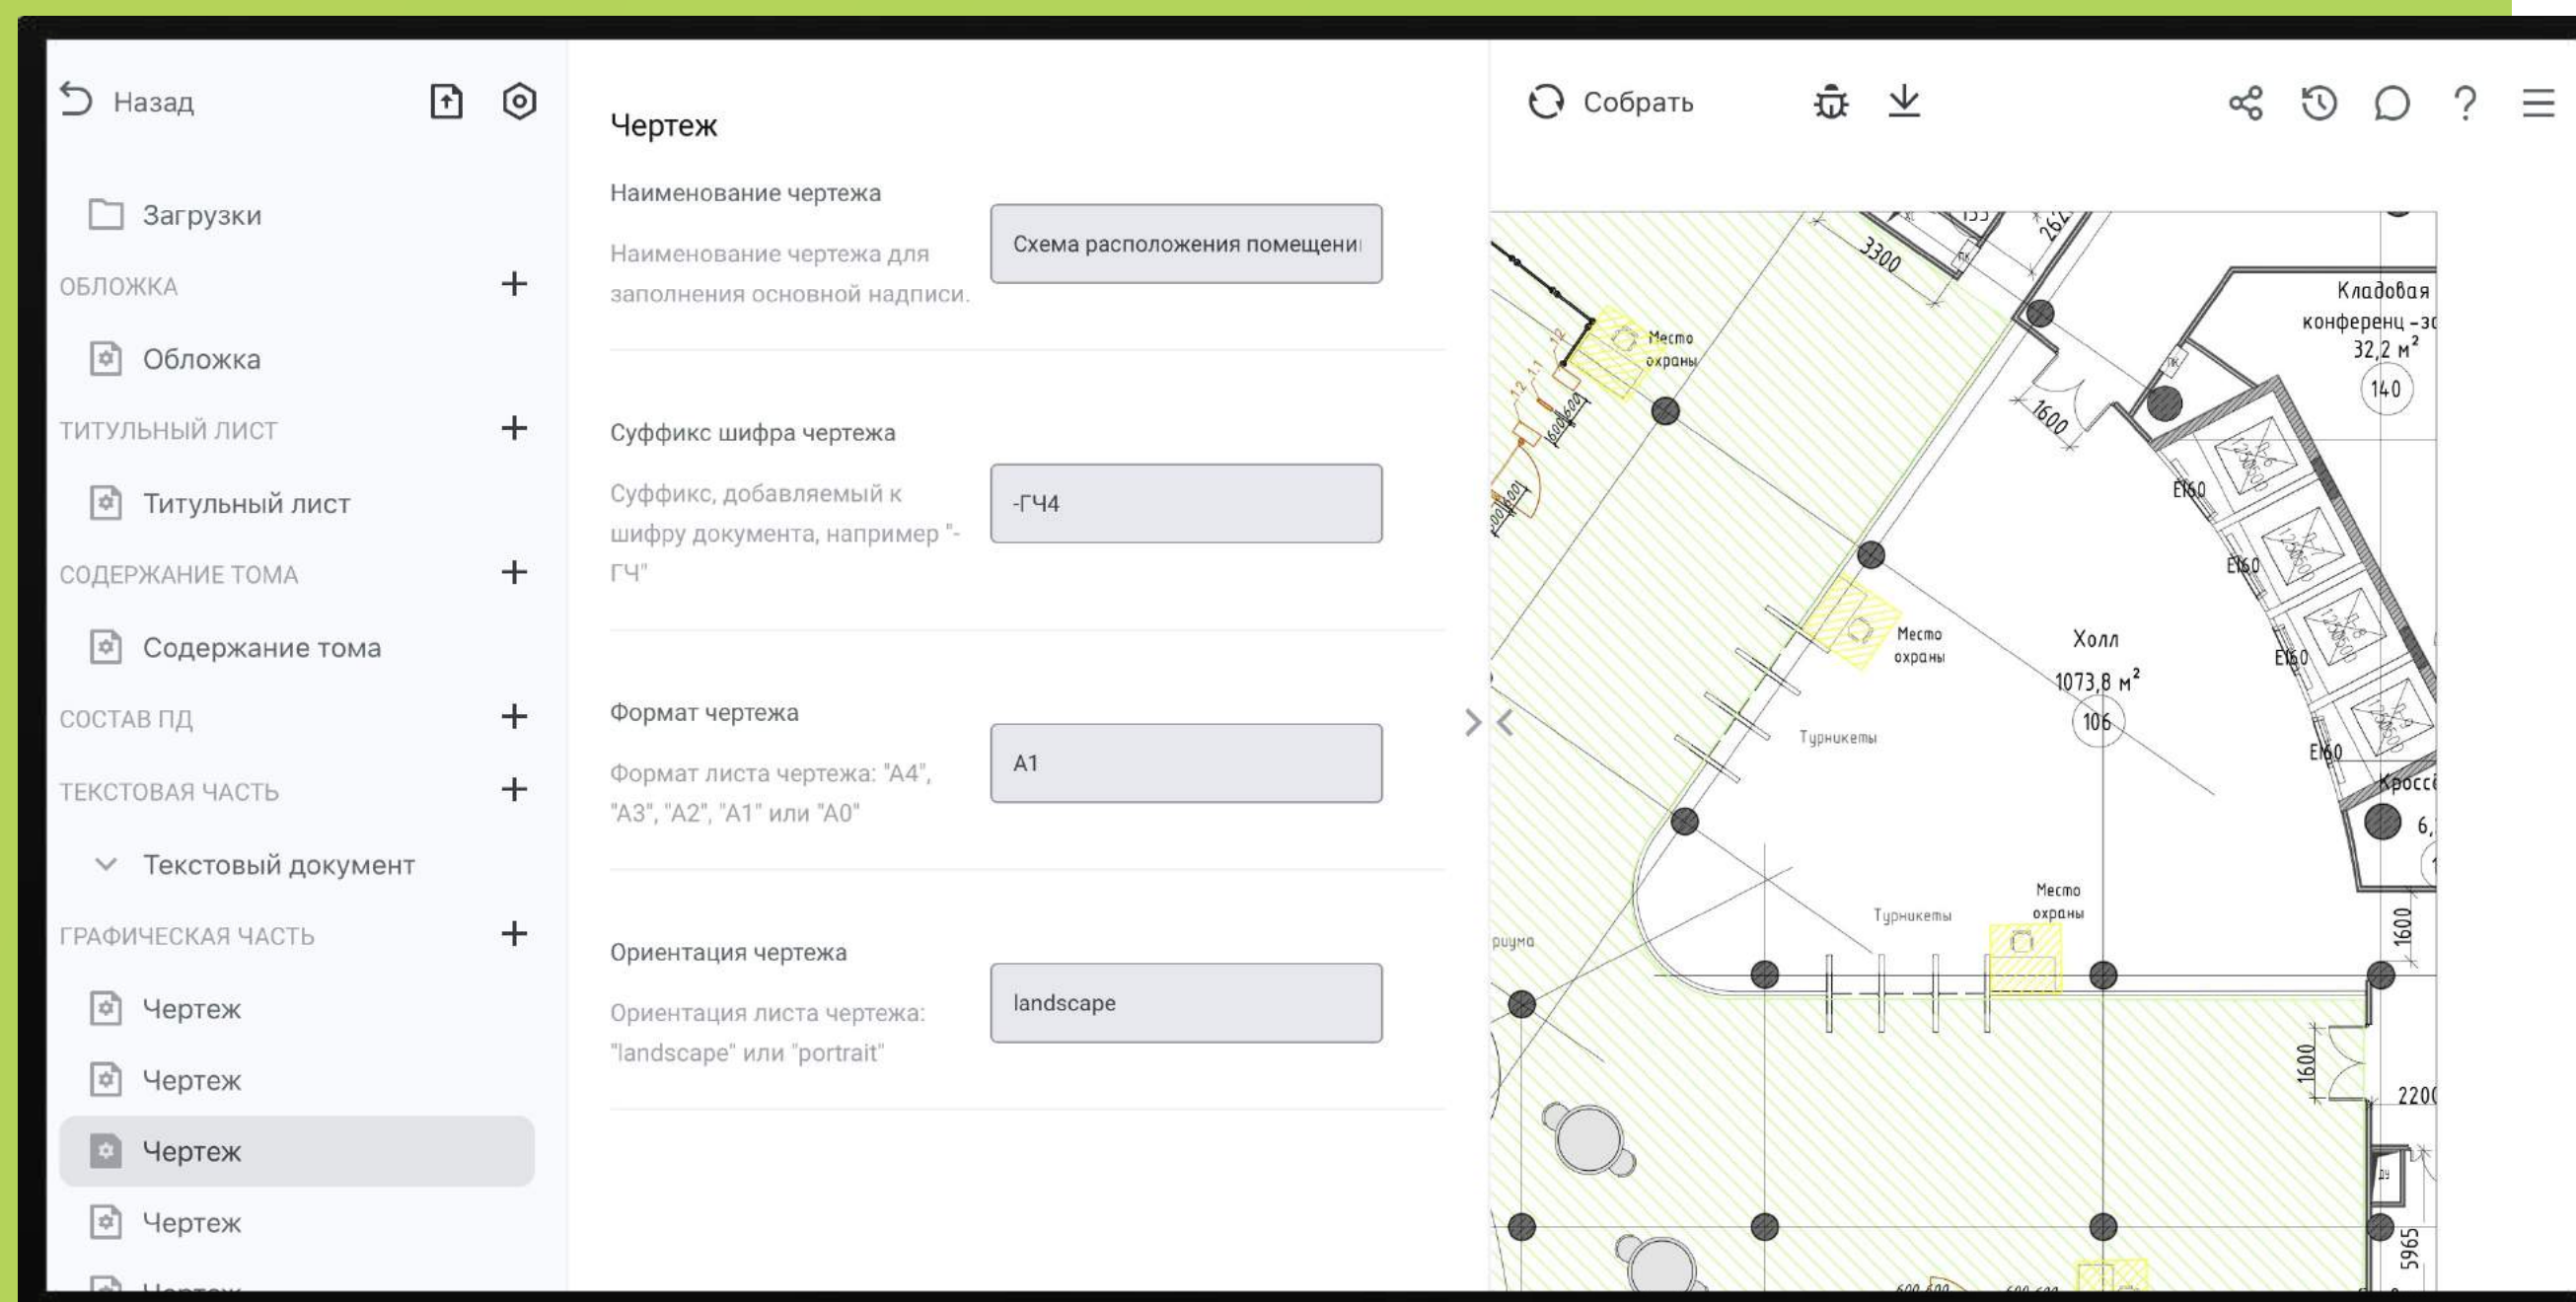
Назад

Загрузки

ОБЛОЖКА +

Обложка

ТИТУЛЬНЫЙ ЛИСТ +

Титульный лист

СОДЕРЖАНИЕ ТОМА +

Содержание тома

СОСТАВ ПД +

ТЕКСТОВАЯ ЧАСТЬ +

Текстовый документ

ГРАФИЧЕСКАЯ ЧАСТЬ +

Чертеж

Чертеж

Чертеж

Чертеж

Чертеж

Наименование чертежа

Наименование чертежа для заполнения основной надписи.

Схема расположения помещени

Суффикс шифра чертежа

Суффикс, добавляемый к шифру документа, например "-ГЧ"

-ГЧ4

Формат чертежа

Формат листа чертежа: "А4", "А3", "А2", "А1" или "А0"

A1

Ориентация чертежа

Ориентация листа чертежа: "landscape" или "portrait"

landscape

Собрать

3300
Место охраны
Кладовая конференц-з
32,2 м²
140
1600
EI60
EI60
EI60
EI60
Место охраны
Холл
1073,8 м²
106
Турникеты
Кросс
Место охраны
Турникеты
риума
1600
1600
2200
5965